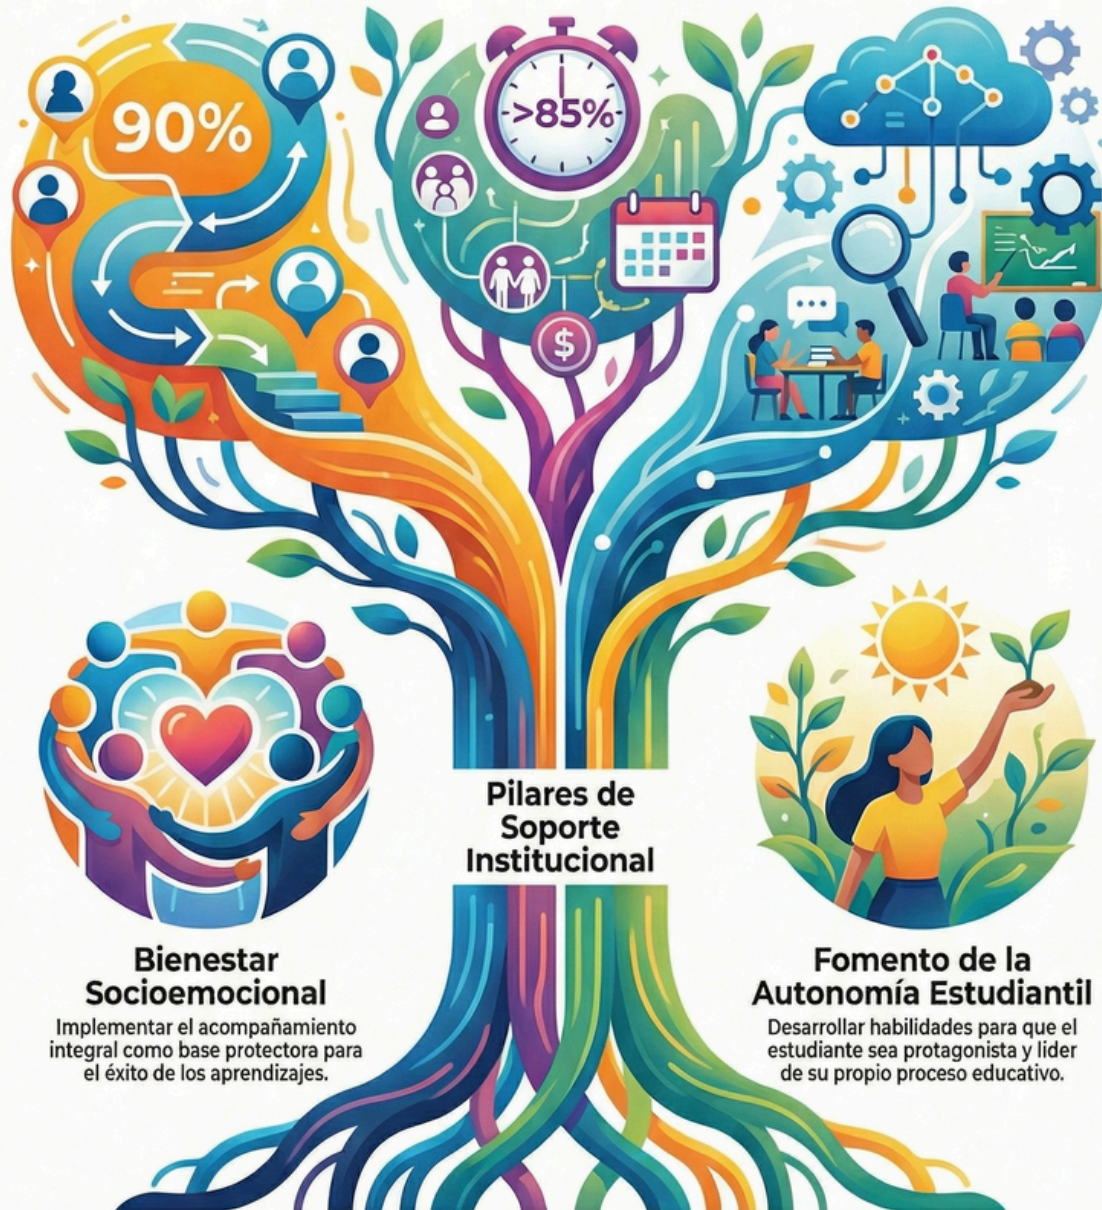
90%

>85%

$

Pilares de Soporte Institucional

Bienestar Socioemocional

Implementar el acompañamiento integral como base protectora para el éxito de los aprendizajes.

Fomento de la Autonomía Estudiantil

Desarrollar habilidades para que el estudiante sea protagonista y lider de su propio proceso educativo.